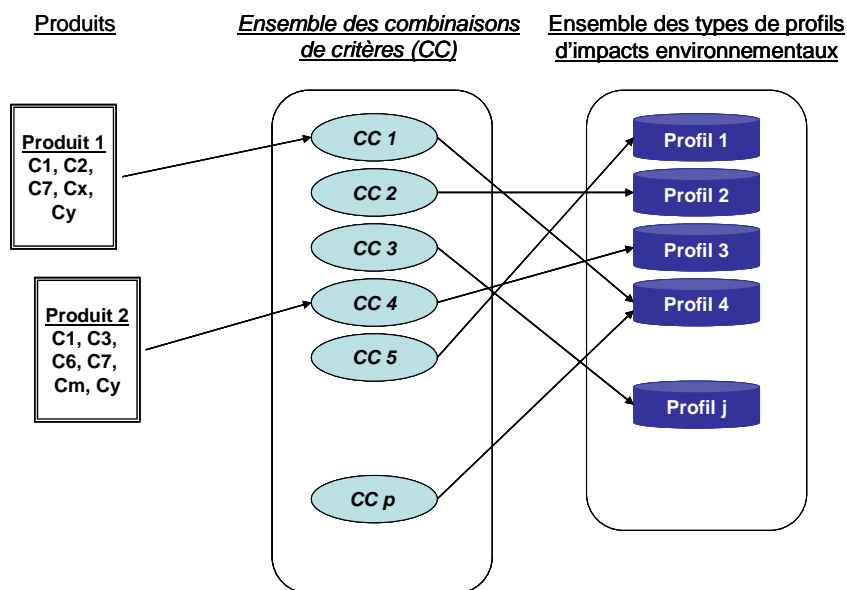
Produits

Ensemble des combinaisons de critères (CC)

Ensemble des types de profils d'impacts environnementaux

Produit 1
C1, C2, C7, Cx, Cy

Produit 2
C1, C3, C6, C7, Cm, Cy

CC 1
CC 2
CC 3
CC 4
CC 5
CC p

Profil 1
Profil 2
Profil 3
Profil 4
Profil j